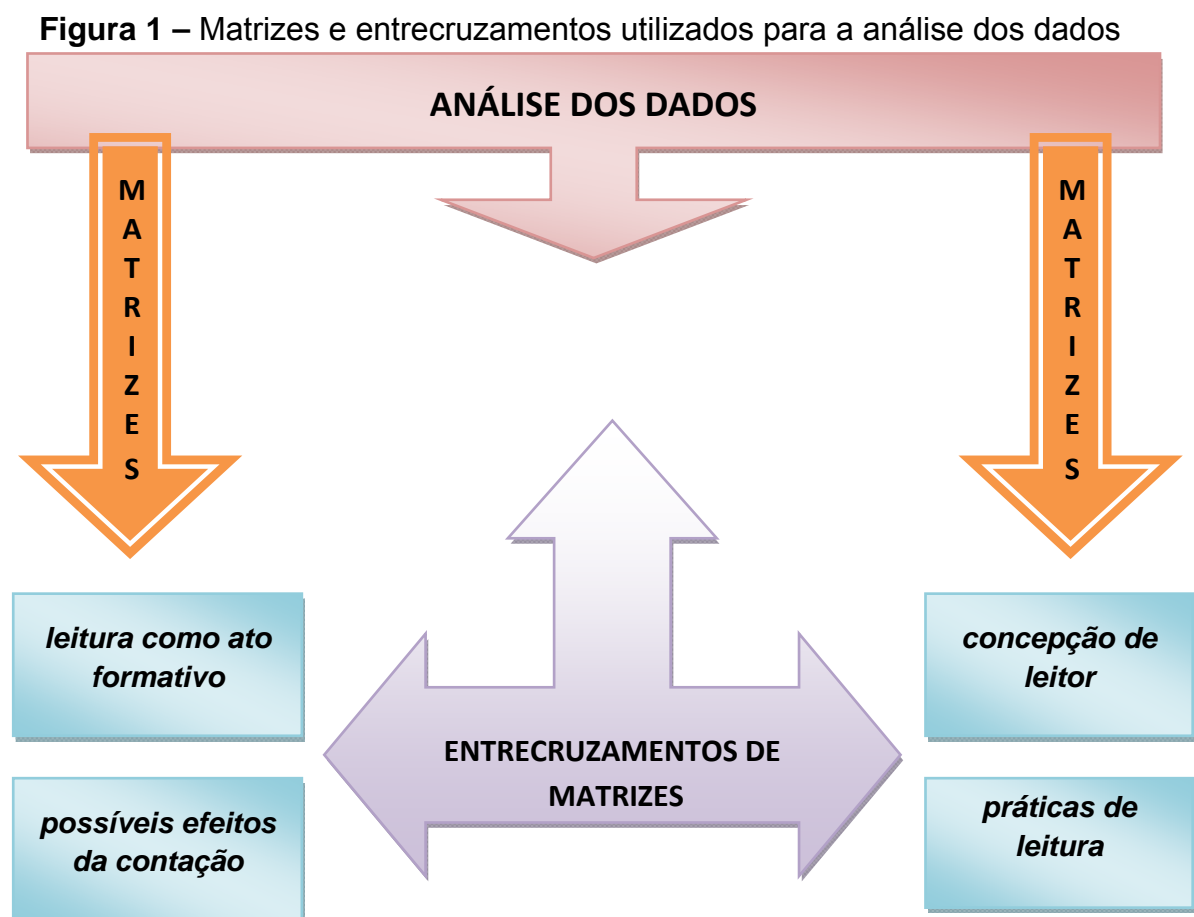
**Figura 1 –** Matrizes e entrecruzamentos utilizados para a análise dos dados

ANÁLISE DOS DADOS

M A T R I Z E S

M A T R I Z E S

*leitura como ato formativo*

*possíveis efeitos da contação*

ENTRECRUZAMENTOS DE MATRIZES

*concepção de leitor*

*práticas de leitura*